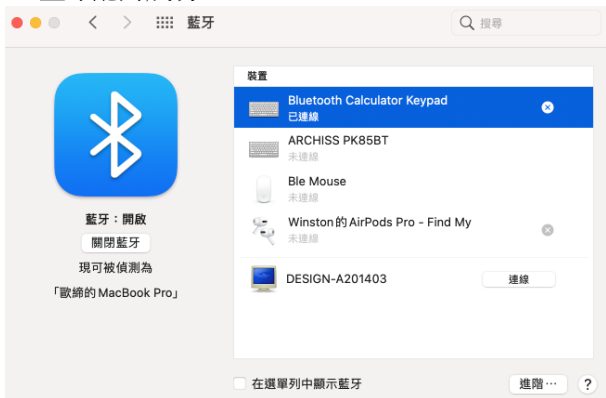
藍牙

搜尋

藍牙：開啟

關閉藍牙

現可被偵測為

「歐締的 MacBook Pro」

裝置

Bluetooth Calculator Keypad
已連線

ARCHISS PK85BT
未連線

Ble Mouse
未連線

Winston 的 AirPods Pro - Find My
未連線

DESIGN-A201403

連線

在選單列中顯示藍牙

進階⋯

?